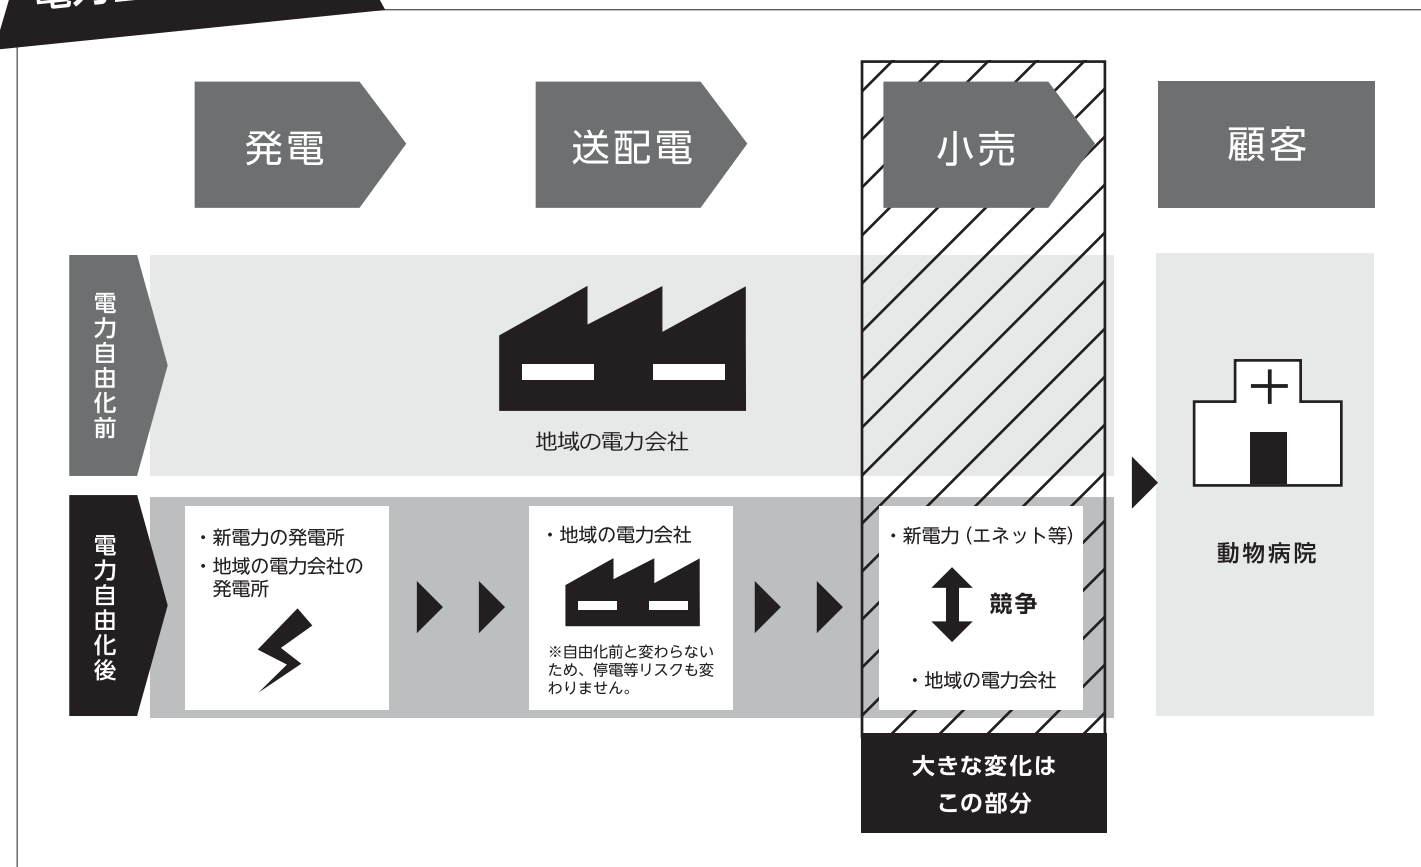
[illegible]

発電

送配電

小売

顧客

電力自由化前

地域の電力会社

電力自由化後

・新電力の発電所
・地域の電力会社の発電所

・地域の電力会社

※自由化前と変わらないため、停電等リスクも変わりません。

・新電力（エネット等）

競争

・地域の電力会社

動物病院

大きな変化はこの部分